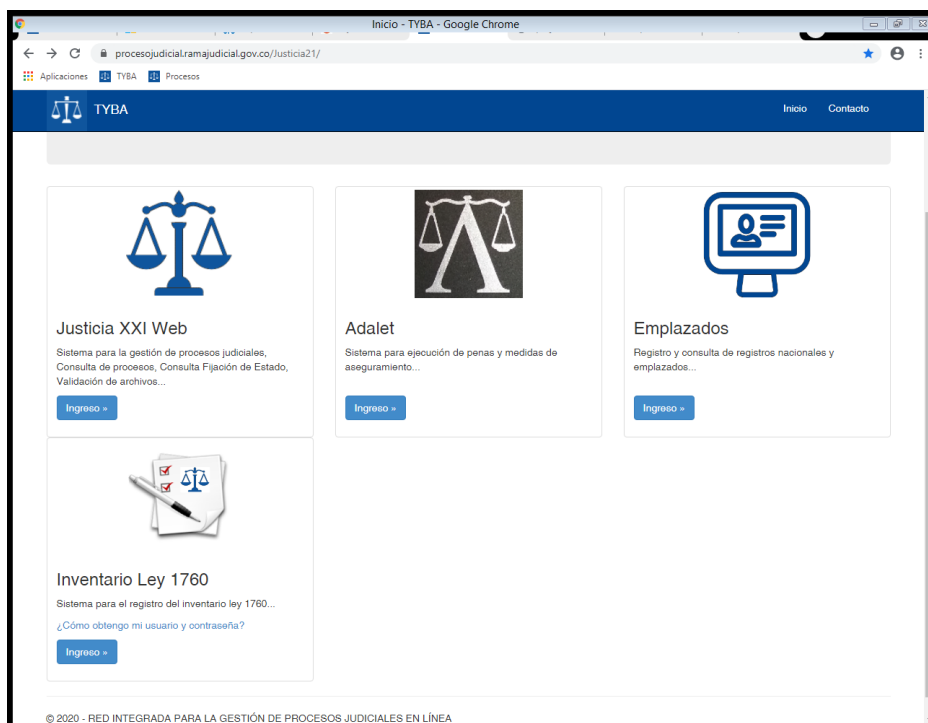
Inicio - TYBA - Google Chrome

procesojudicial.ramajudicial.gov.co/Justicia21/

Aplicaciones TYBA Procesos

TYBA

Inicio Contacto

Justicia XXI Web

Sistema para la gestión de procesos judiciales, Consulta de procesos, Consulta Fijación de Estado, Validación de archivos...

Ingreso »

Adalet

Sistema para ejecución de penas y medidas de aseguramiento...

Ingreso »

Emplazados

Registro y consulta de registros nacionales y emplazados...

Ingreso »

Inventario Ley 1760

Sistema para el registro del inventario ley 1760...

¿Cómo obtengo mi usuario y contraseña?

Ingreso »

© 2020 - RED INTEGRADA PARA LA GESTIÓN DE PROCESOS JUDICIALES EN LÍNEA